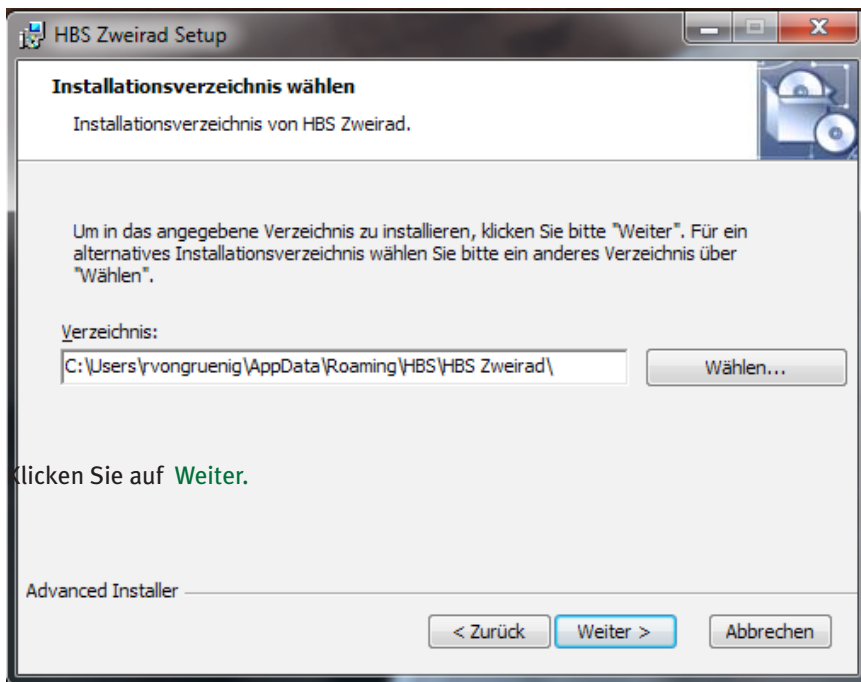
HBS Zweirad Setup

Installationsverzeichnis wählen

Installationsverzeichnis von HBS Zweirad.

Um in das angegebene Verzeichnis zu installieren, klicken Sie bitte "Weiter". Für ein alternatives Installationsverzeichnis wählen Sie bitte ein anderes Verzeichnis über "Wählen".

Verzeichnis:

C:\Users\rvongruenig\AppData\Roaming\HBS\HBS Zweirad\

Wählen...

Klicken Sie auf Weiter.

Advanced Installer

< Zurück

Weiter >

Abbrechen